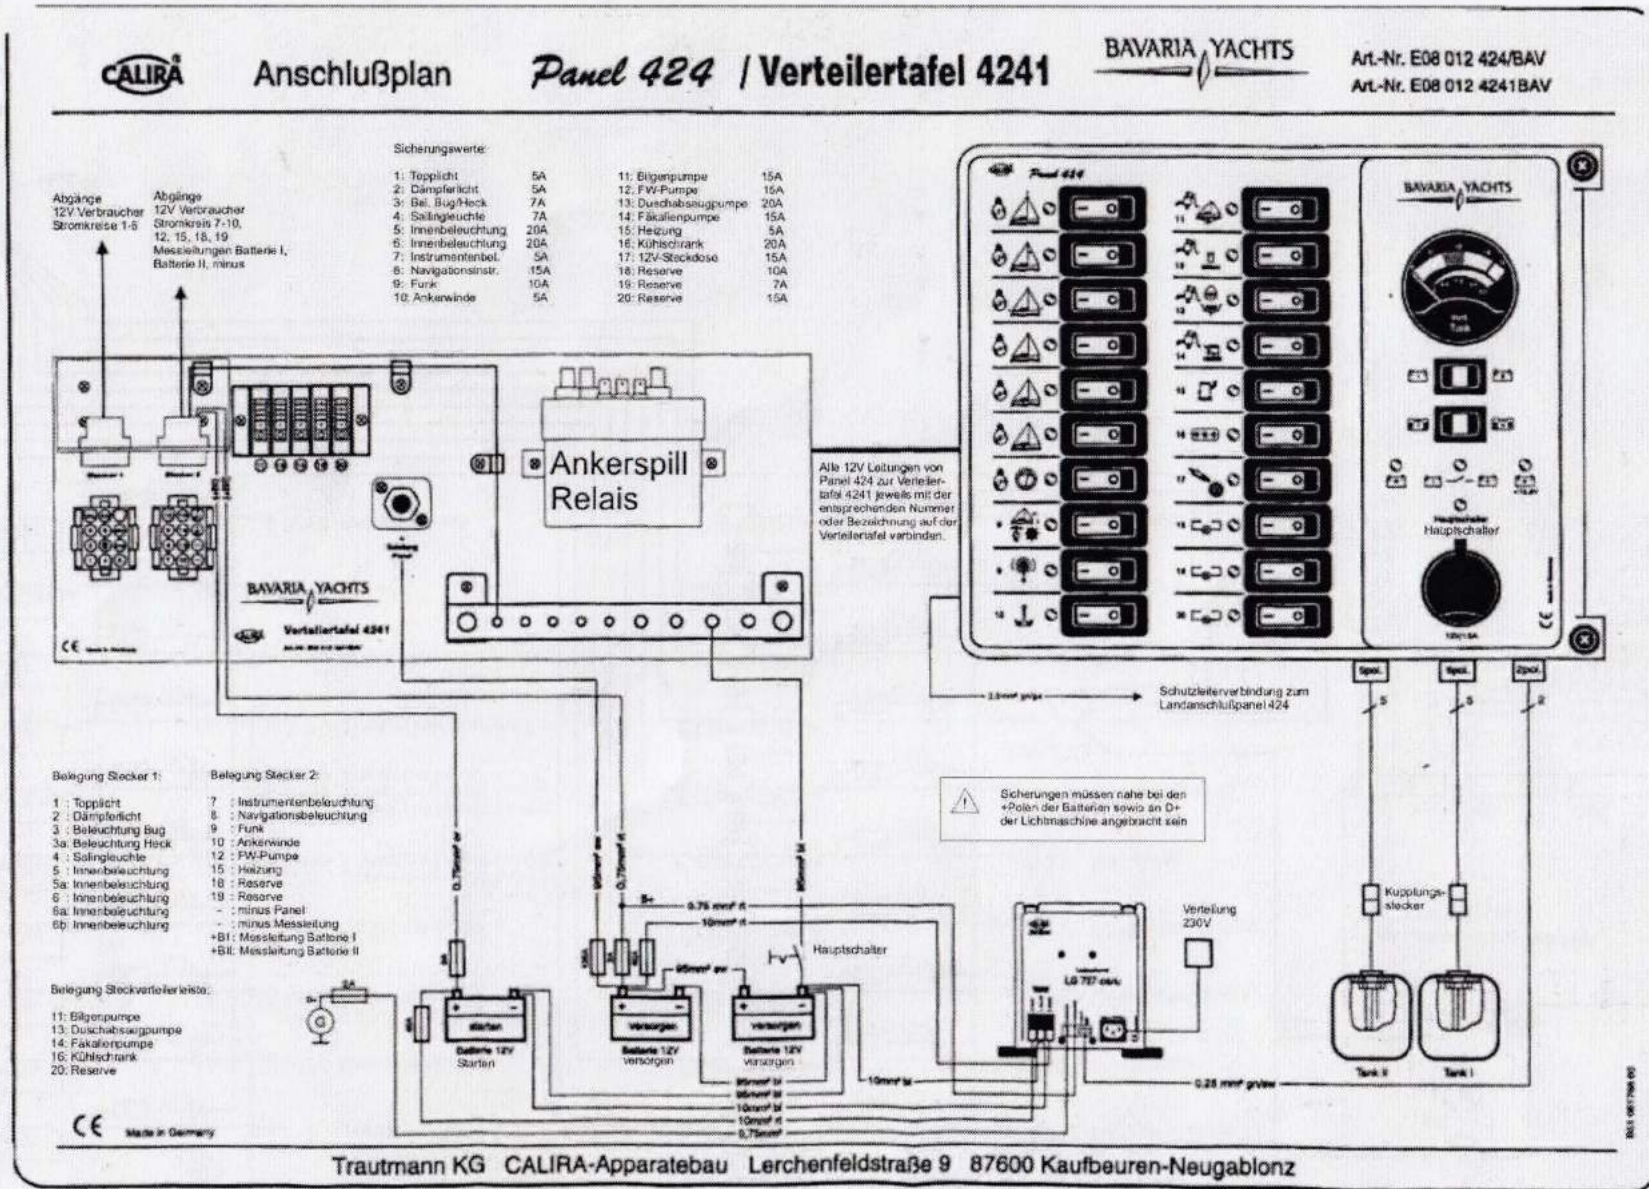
CALIRA Anschlußplan Panel 424 / Verteilertafel 4241 BAVARIA YACHTS Art.-Nr. E08 012 424/BAV
Art.-Nr. E08 012 4241BAV

Sicherungswerte:

| | | | |
|---|---|---|---|
| 1: Topplicht | 5A | 11: Bilgenpumpe | 15A |
| 2: Dämpferlicht | 5A | 12: FW-Pumpe | 15A |
| 3: Bel. Bug/Heck | 7A | 13: Duschabsaugpumpe | 20A |
| 4: Salingleuchte | 7A | 14: Fäkalienpumpe | 15A |
| 5: Innenbeleuchtung | 20A | 15: Heizung | 5A |
| 6: Innenbeleuchtung | 20A | 16: Kühlschrank | 20A |
| 7: Instrumentenbel. | 5A | 17: 12V-Steckdose | 15A |
| 8: Navigationsinstr. | 15A | 18: Reserve | 10A |
| 9: Funk | 10A | 19: Reserve | 7A |
| 10: Ankerwinde | 5A | 20: Reserve | 15A |

Abgänge 12V Verbraucher Stromkreise 1-6

Abgänge 12V Verbraucher Stromkreis 7-10, 12, 15, 18, 19 Messleitungen Batterie I, Batterie II, minus

Ankerspill Relais

BAVARIA YACHTS

CALIRA Verteilertafel 4241

CE

Alle 12V Leitungen von Panel 424 zur Verteilertafel 4241 jeweils mit der entsprechenden Nummer oder Bezeichnung auf der Verteilertafel verbinden.

Panel 424

BAVARIA YACHTS

Hauptschalter

CE

Schutzleiterverbindung zum Landanschlußpanel 424

Belegung Stecker 1:
1 : Topplicht
2 : Dämpferlicht
3 : Beleuchtung Bug
3a: Beleuchtung Heck
4 : Salingleuchte
5 : Innenbeleuchtung
5a: Innenbeleuchtung
6 : Innenbeleuchtung
6a: Innenbeleuchtung
6b: Innenbeleuchtung

Belegung Stecker 2:
7 : Instrumentenbeleuchtung
8 : Navigationsbeleuchtung
9 : Funk
10 : Ankerwinde
12 : FW-Pumpe
15 : Heizung
18 : Reserve
19 : Reserve
- : minus Panel
- : minus Messleitung
+BI: Messleitung Batterie I
+BII: Messleitung Batterie II

Sicherungen müssen nahe bei den +Polen der Batterien sowie an D+ der Lichtmaschine angebracht sein

Belegung Steckverteilerleiste:
11: Bilgenpumpe
13: Duschabsaugpumpe
14: Fäkalienpumpe
16: Kühlschrank
20: Reserve

Hauptschalter

Verteilung 230V

Kupplungsstecker

LG 727

Batterie 12V Starten

Batterie 12V versorgen

Batterie 12V versorgen

Tank II Tank I

CE Made in Germany

Trautmann KG CALIRA-Apparatebau Lerchenfeldstraße 9 87600 Kaufbeuren-Neugablonz